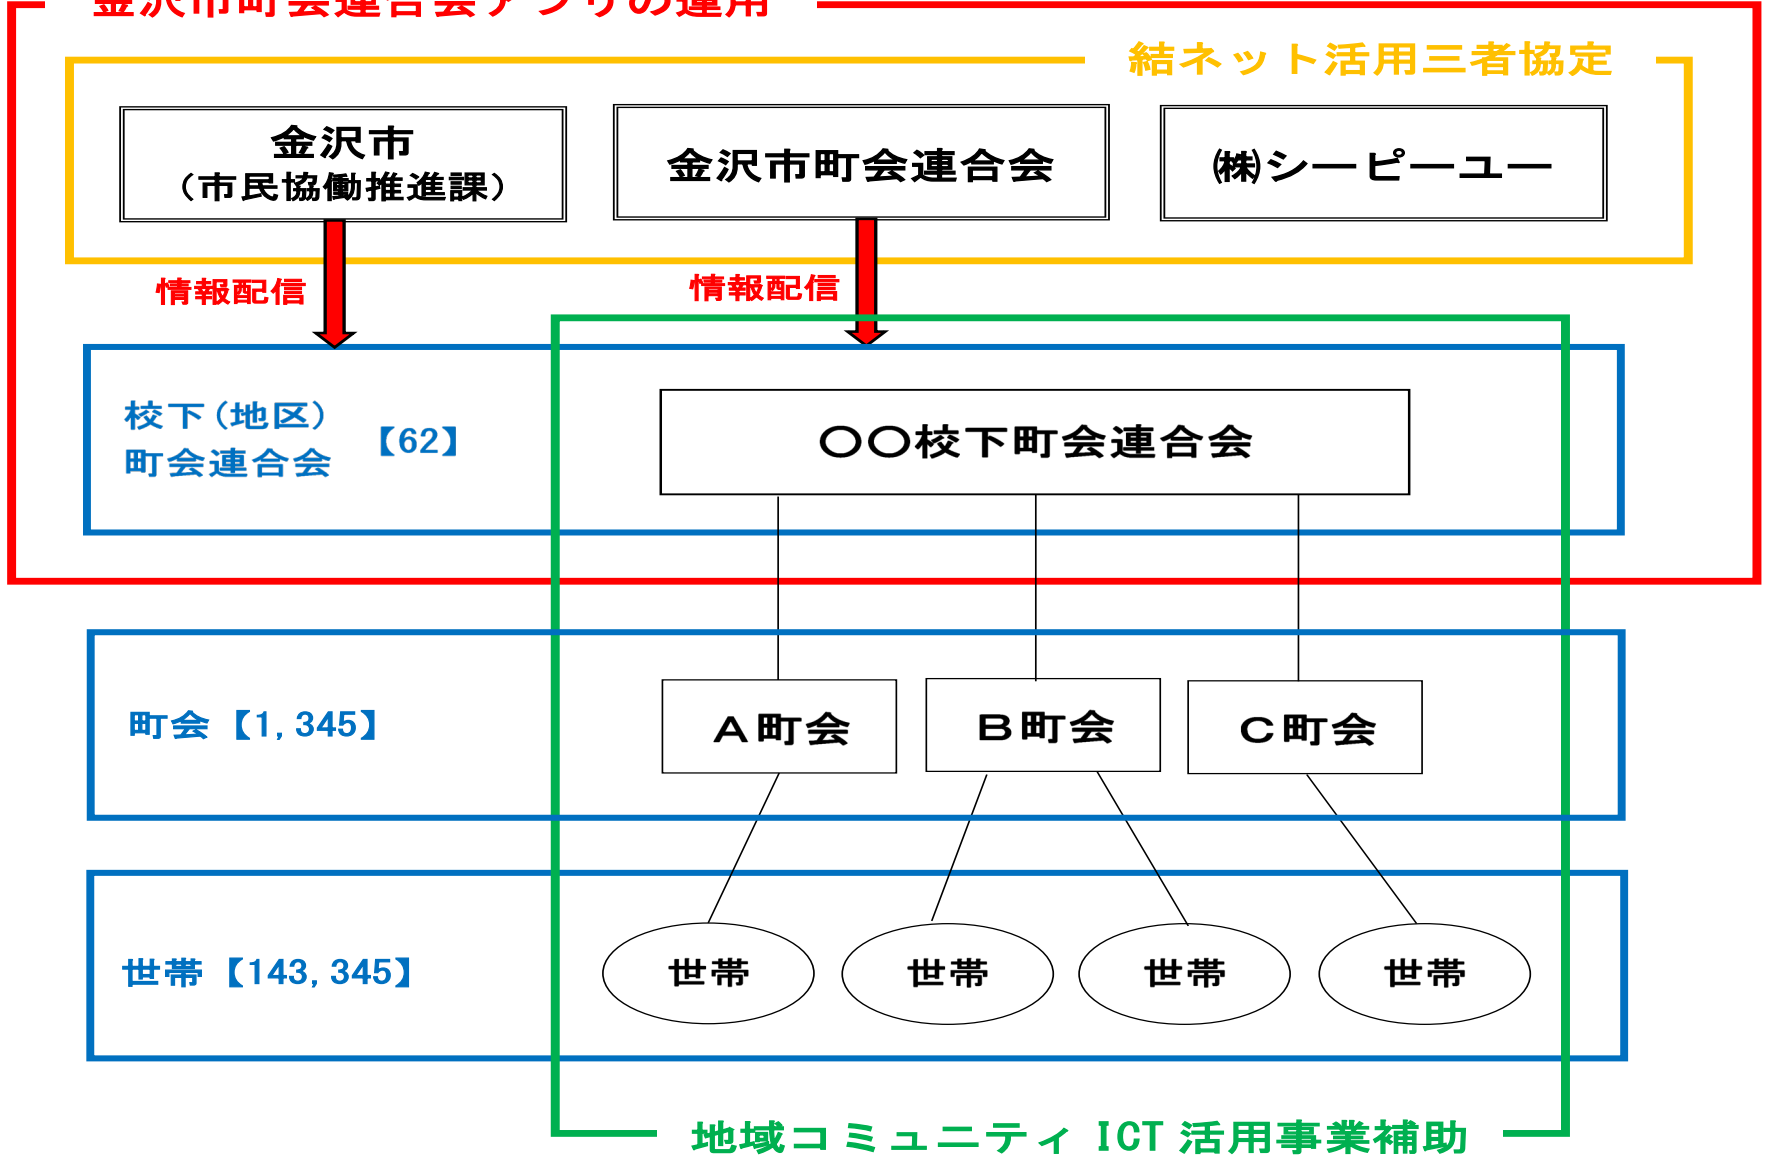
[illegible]

結ネット活用三者協定

金沢市
（市民協働推進課）

金沢市町会連合会

㈱シーピーユー

情報配信

情報配信

校下（地区）
町会連合会
【62】

〇〇校下町会連合会

町会【1，345】

A町会

B町会

C町会

世帯【143，345】

世帯

世帯

世帯

世帯

地域コミュニティ ICT 活用事業補助